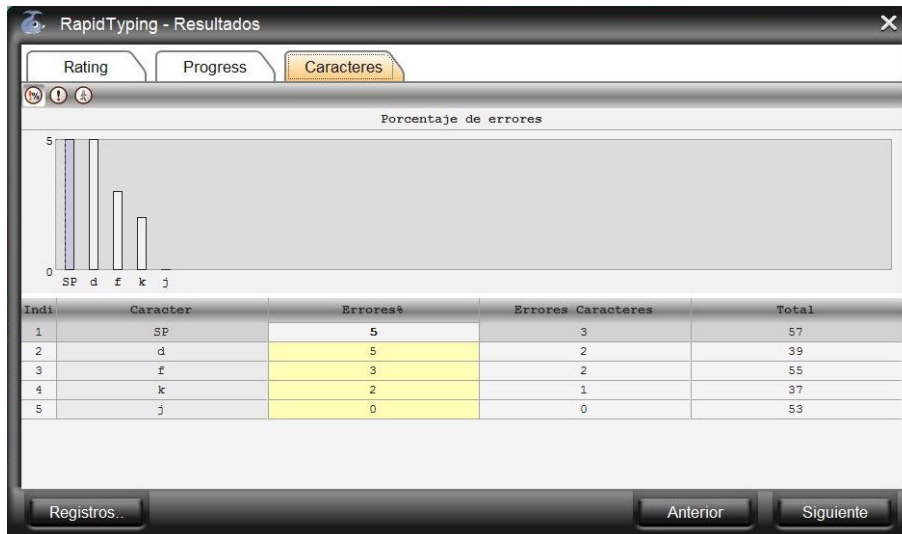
RapidTyping - Resultados

Rating | Progress | Caracteres

Porcentaje de errores

5

0

SP d f k j

| Indi | Caracter | Errores% | Errores Caracteres | Total |
|---|---|---|---|---|
| 1 | SP | 5 | 3 | 57 |
| 2 | d | 5 | 2 | 39 |
| 3 | f | 3 | 2 | 55 |
| 4 | k | 2 | 1 | 37 |
| 5 | j | 0 | 0 | 53 |

Registros..

Anterior

Siguiente